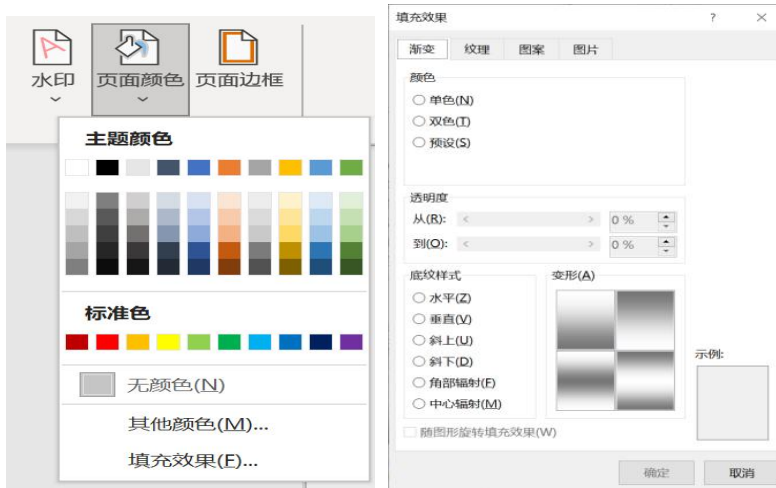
水印
页面颜色
页面边框

主题颜色

标准色

无颜色(N)

其他颜色(M)...

填充效果(F)...

填充效果
?
×

渐变
纹理
图案
图片

颜色
单色(N)
双色(T)
预设(S)

透明度
从(R):
0 %
到(O):
0 %

底纹样式
水平(Z)
垂直(V)
斜上(U)
斜下(D)
角部辐射(F)
中心辐射(M)

变形(A)

示例:

随图形旋转填充效果(W)

确定
取消